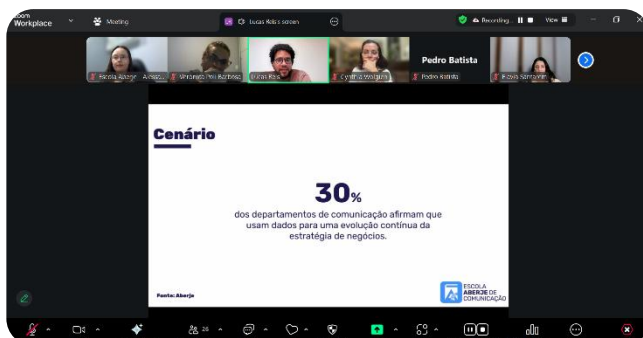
zoom Workplace

Meeting

Lucas Reis's screen

Recording... View

Escola Aberje · Assis...

Vinicius Ives Barbosa

Lucas Reis

Cynthia Walquia

Pedro Batista

Pedro Batista

Flavia Santarem

Cenário

30%

dos departamentos de comunicação afirmam que usam dados para uma evolução contínua da estratégia de negócios.

Fonte: Aberje

ESCOLA ABERJE DE COMUNICAÇÃO

26